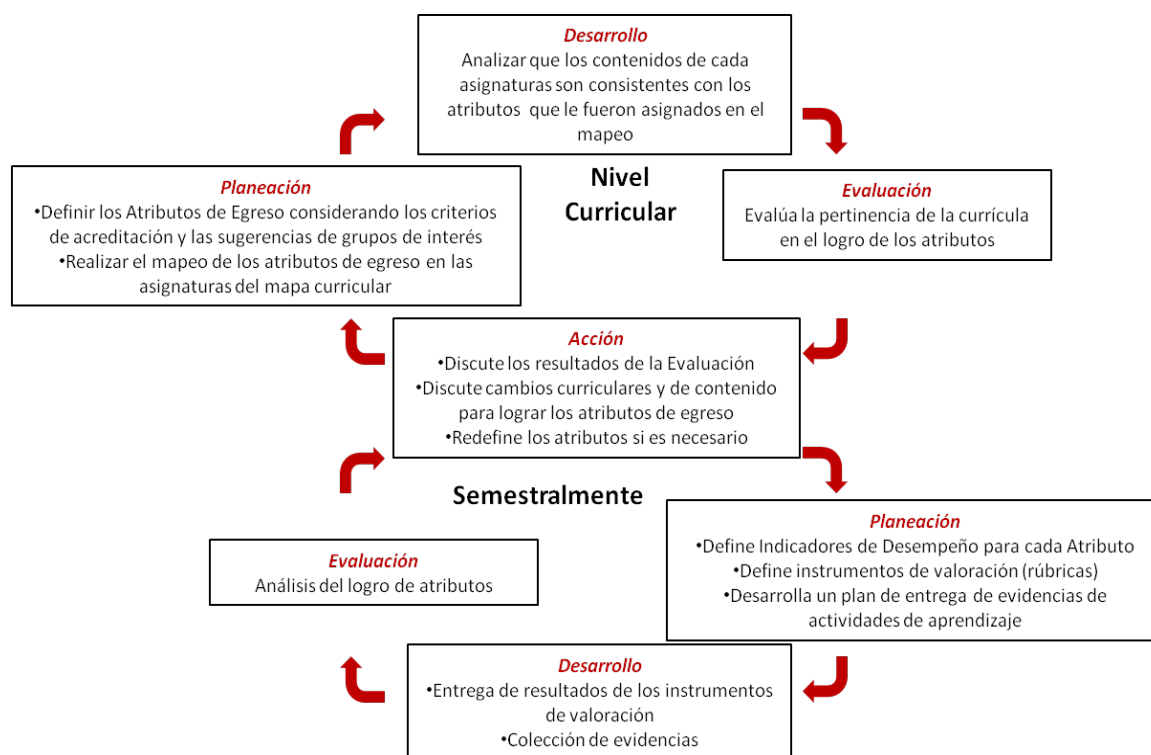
Desarrollo
Analizar que los contenidos de cada asignaturas son consistentes con los atributos que le fueron asignados en el mapeo

Planeación
•Definir los Atributos de Egreso considerando los criterios de acreditación y las sugerencias de grupos de interés
•Realizar el mapeo de los atributos de egreso en las asignaturas del mapa curricular

Nivel Curricular

Evaluación
Evalúa la pertinencia de la currícula en el logro de los atributos

Acción
•Discute los resultados de la Evaluación
•Discute cambios curriculares y de contenido para lograr los atributos de egreso
•Redefine los atributos si es necesario

Semestralmente

Evaluación
Análisis del logro de atributos

Planeación
•Define Indicadores de Desempeño para cada Atributo
•Define instrumentos de valoración (rúbricas)
•Desarrolla un plan de entrega de evidencias de actividades de aprendizaje

Desarrollo
•Entrega de resultados de los instrumentos de valoración
•Colección de evidencias